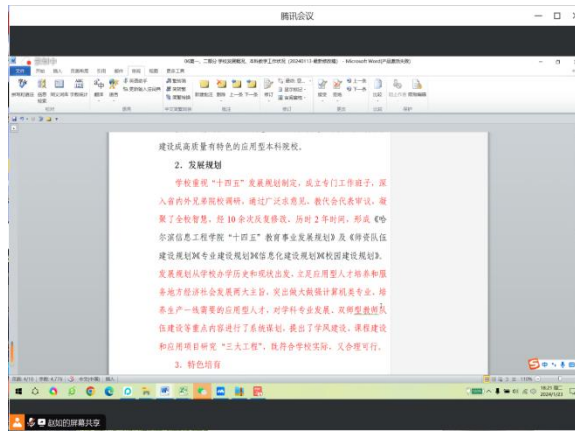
腾讯会议

建设成高质量有特色的应用型本科院校。

2. 发展规划

学校重视"十四五"发展规划制定，成立专门工作班子，深入省内外兄弟院校调研，通过广泛求意见，教代会代表审议，凝聚了全校智慧，经10余次反复修改，历时2年时间，形成《哈尔滨信息工程学院"十四五"教育事业发展规划》及《师资队伍建设规划》《专业建设规划》《信息化建设规划》《校园建设规划》。发展规划从学校办学历史和现状出发，立足应用型人才培养和服务地方经济社会发展两大主旨，突出做大做强计算机类专业，培养生产一线需要的应用型人才，对学科专业发展、双师型教师队伍建设等重点内容进行了系统谋划，提出了学风建设、课程建设和应用项目研究"三大工程"，既符合学校实际，又合理可行。

3. 特色培育

赵如的屏幕共享